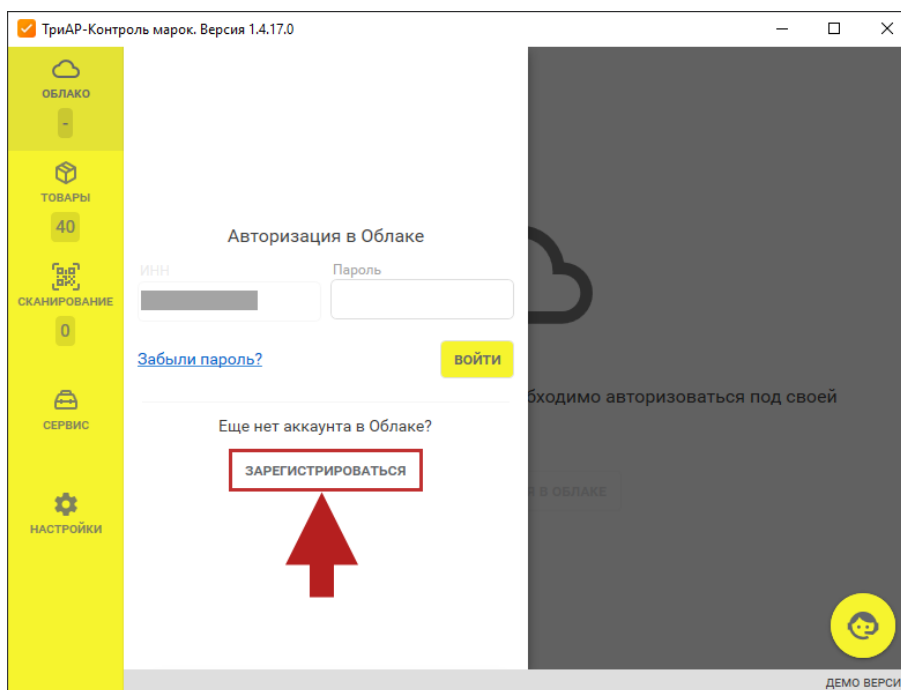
ТриАР-Контроль марок. Версия 1.4.17.0

ОБЛАКО
-
ТОВАРЫ
40
СКАНИРОВАНИЕ
0
СЕРВИС
НАСТРОЙКИ

Авторизация в Облаке

ИНН

Пароль

Забыли пароль?

ВОЙТИ

Еще нет аккаунта в Облаке?

ЗАРЕГИСТРИРОВАТЬСЯ

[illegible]бходимо авторизоваться под своей

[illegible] В ОБЛАКЕ

ДЕМО ВЕРСИ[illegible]